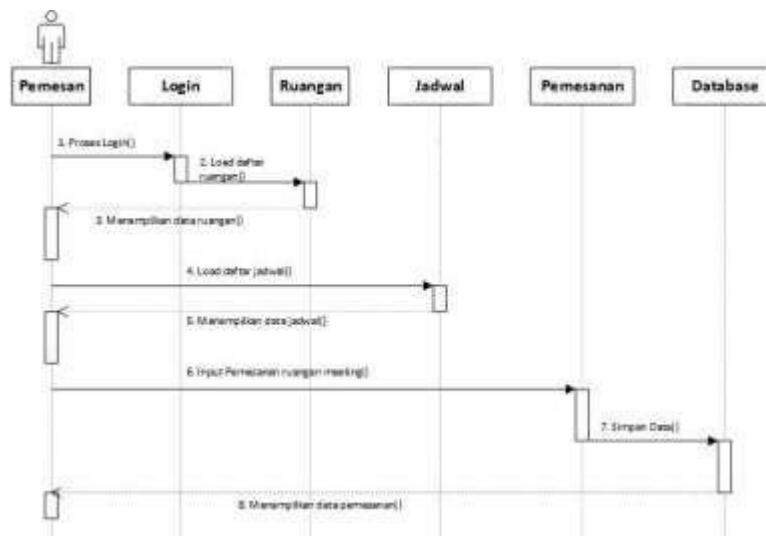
Pemesan

Login

Ruangan

Jadwal

Pemesanan

Database

1. Proses Login()

2. Load daftar ruangan()

3. Menampilkan data ruangan()

4. Load daftar jadwal()

5. Menampilkan data jadwal()

6. Input Pemesanan ruangan meeting()

7. Simpan Data()

8. Menampilkan data pemesanan()